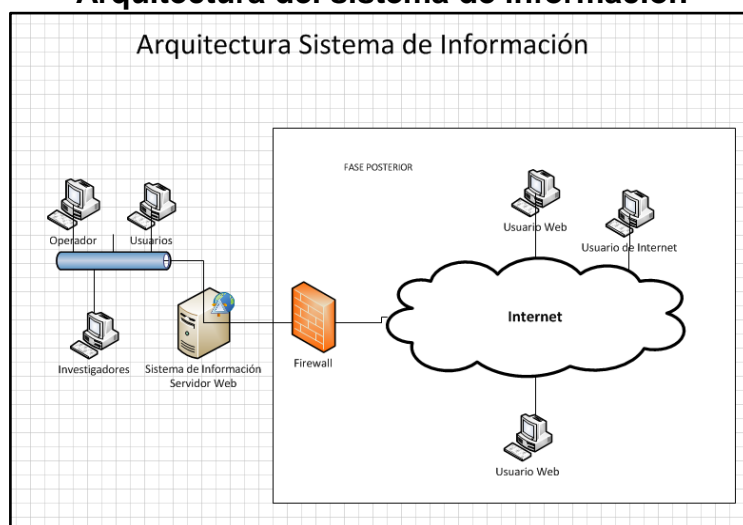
Arquitectura del Sistema de Información

Arquitectura Sistema de Información

FASE POSTERIOR

Operador

Usuarios

Usuario Web

Usuario de Internet

Internet

Firewall

Investigadores

Sistema de Información Servidor Web

Usuario Web